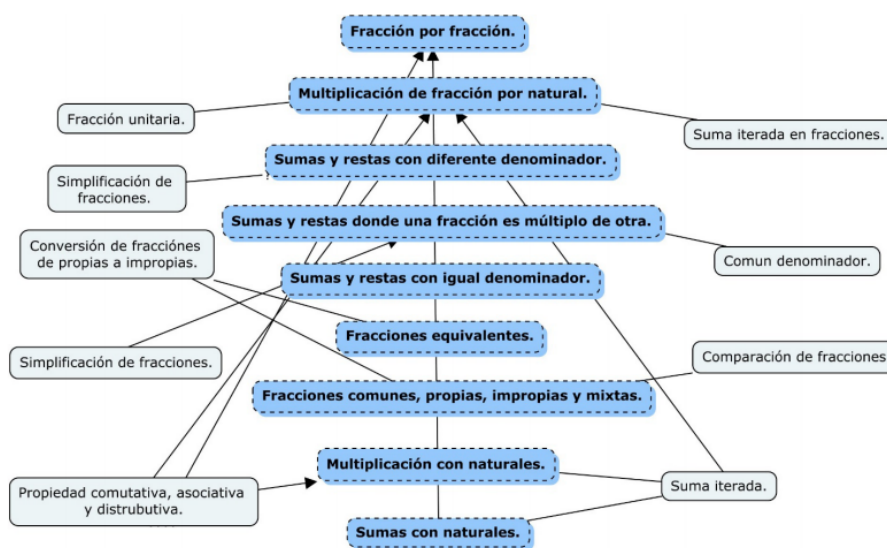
Fracción por fracción.

Multiplicación de fracción por natural.

Fracción unitaria.

Suma iterada en fracciones.

Sumas y restas con diferente denominador.

Simplificación de fracciones.

Sumas y restas donde una fracción es múltiplo de otra.

Conversión de fracciónes de propias a impropias.

Comun denominador.

Sumas y restas con igual denominador.

Fracciones equivalentes.

Simplificación de fracciones.

Comparación de fracciones

Fracciones comunes, propias, impropias y mixtas.

Multiplicación con naturales.

Suma iterada.

Propiedad comutativa, asociativa y distrubutiva.

Sumas con naturales.